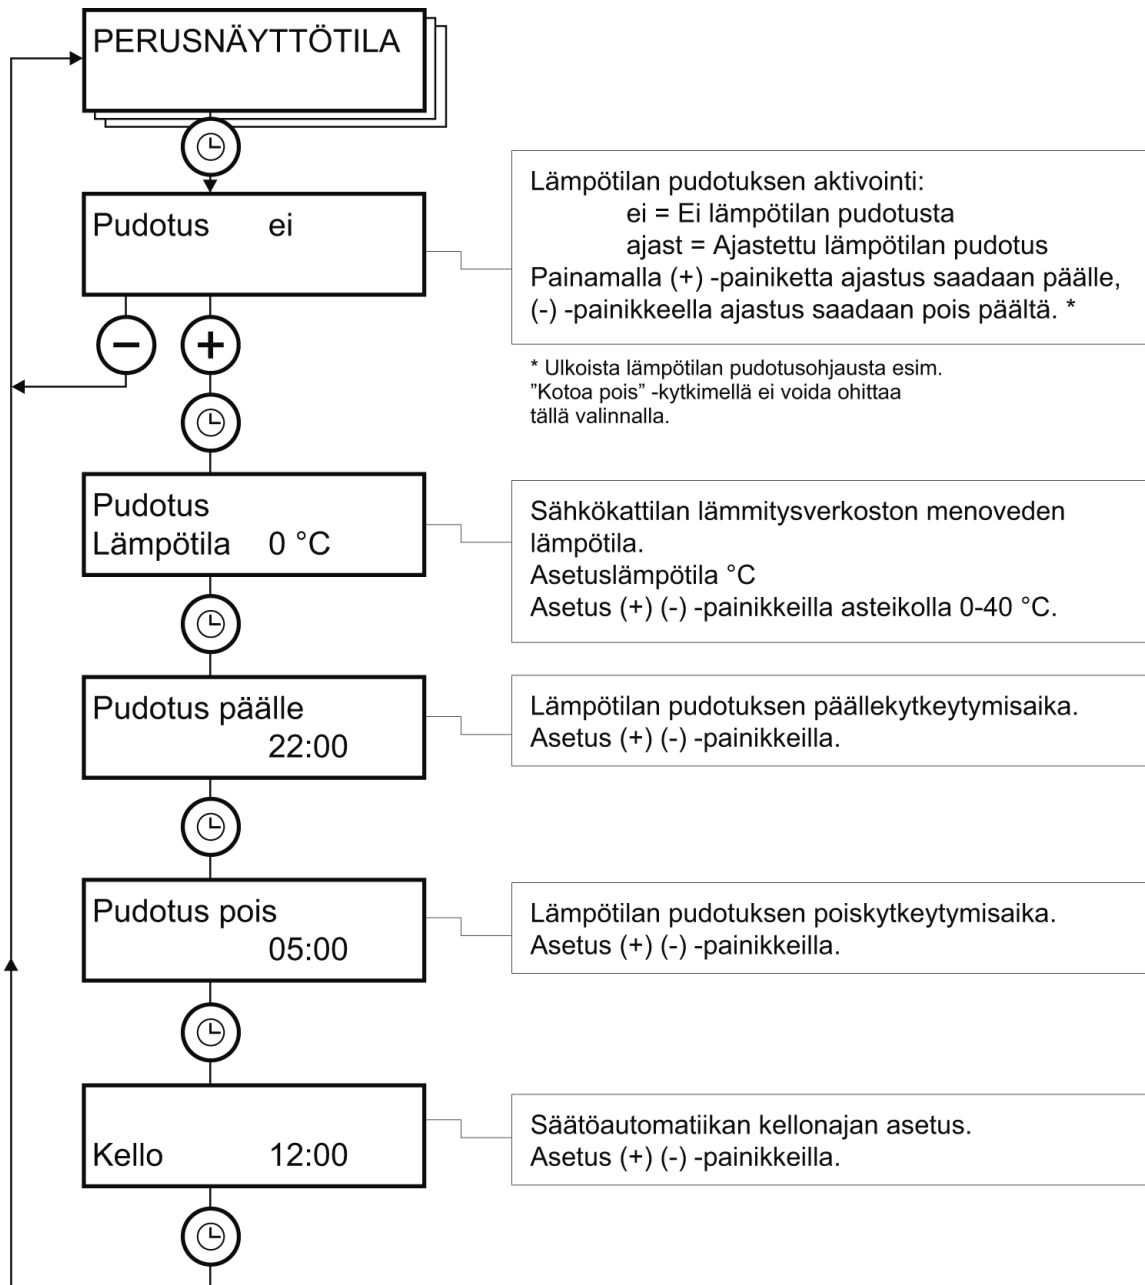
PERUSNÄYTTÖTILA

Pudotus ei

Lämpötilan pudotuksen aktivointi:
ei = Ei lämpötilan pudotusta
ajast = Ajastettu lämpötilan pudotus
Painamalla (+) -painiketta ajastus saadaan päälle, (-) -painikkeella ajastus saadaan pois päältä. *

* Ulkoista lämpötilan pudotusohjausta esim. ”Kotoa pois” -kytkimellä ei voida ohittaa tällä valinnalla.

Pudotus
Lämpötila 0 °C

Sähkökattilan lämmitysverkoston menoveden lämpötila.
Asetuslämpötila °C
Asetus (+) (-) -painikkeilla asteikolla 0-40 °C.

Pudotus päälle
22:00

Lämpötilan pudotuksen päällekytkeytymisaika.
Asetus (+) (-) -painikkeilla.

Pudotus pois
05:00

Lämpötilan pudotuksen poiskytkeytymisaika.
Asetus (+) (-) -painikkeilla.

Kello 12:00

Säätöautomatiikan kellonajan asetus.
Asetus (+) (-) -painikkeilla.